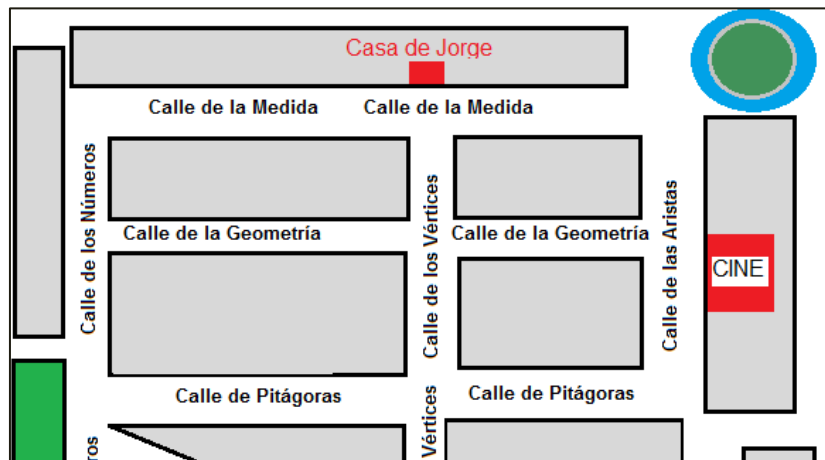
Casa de Jorge

Calle de la Medida

Calle de la Medida

Calle de los Números

Calle de los Vértices

Calle de las Aristas

Calle de la Geometría

Calle de la Geometría

CINE

Calle de Pitágoras

Calle de Pitágoras

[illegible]ros

Vértices